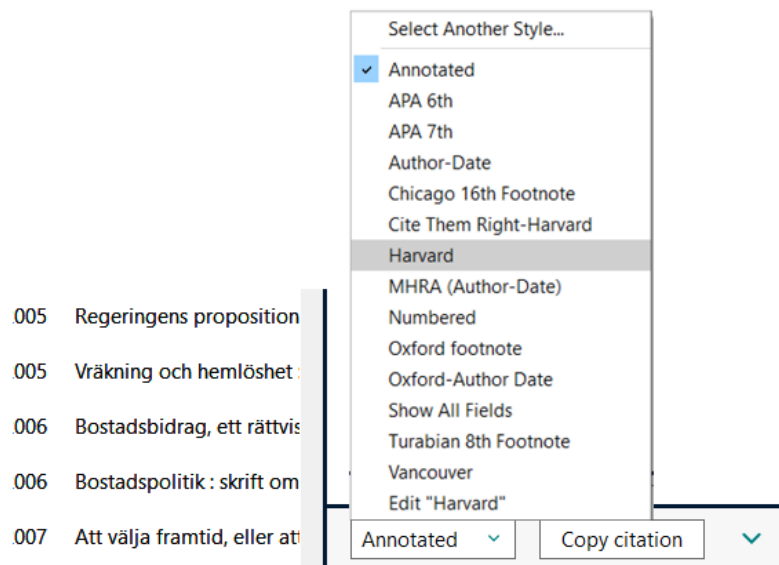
Select Another Style...

Annotated
APA 6th
APA 7th
Author-Date
Chicago 16th Footnote
Cite Them Right-Harvard
Harvard
MHRA (Author-Date)
Numbered
Oxford footnote
Oxford-Author Date
Show All Fields
Turabian 8th Footnote
Vancouver
Edit "Harvard"

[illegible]005 Regeringens proposition
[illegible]005 Vräkning och hemlöshet
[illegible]006 Bostadsbidrag, ett rättvis
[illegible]006 Bostadspolitik : skrift om
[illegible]007 Att välja framtid, eller at

Annotated
Copy citation